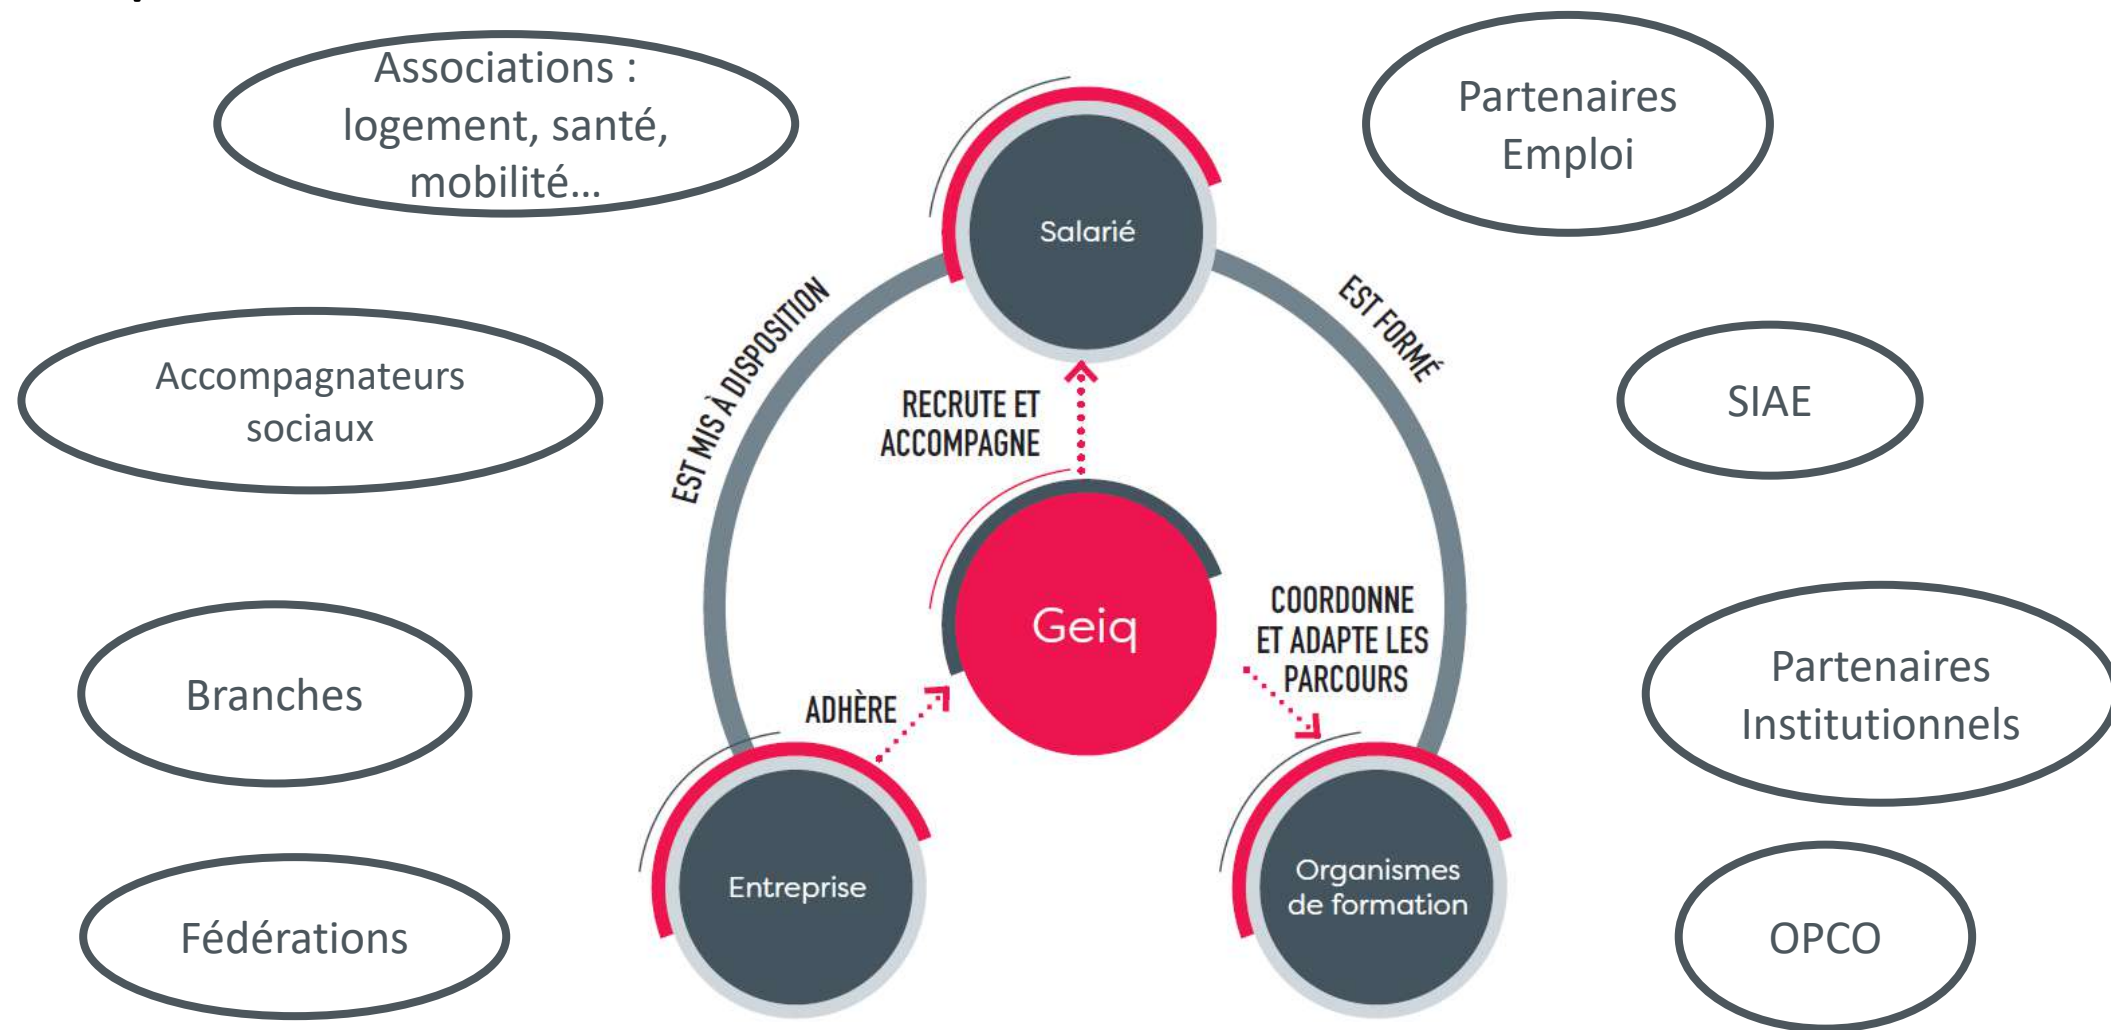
Associations : logement, santé, mobilité…

Partenaires Emploi

Salarié

EST MIS À DISPOSITION

EST FORMÉ

Accompagnateurs sociaux

SIAE

RECRUTE ET ACCOMPAGNE

Geiq

COORDONNE ET ADAPTE LES PARCOURS

Partenaires Institutionnels

Branches

ADHÈRE

Entreprise

Organismes de formation

Fédérations

OPCO